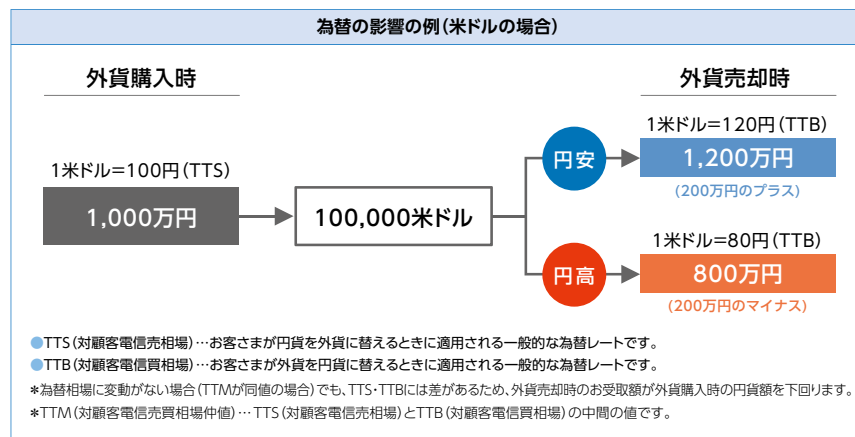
為替の影響の例（米ドルの場合）

外貨購入時

1米ドル＝100円（TTS）

1,000万円

100,000米ドル

円安

円高

外貨売却時

1米ドル＝120円（TTB）

1,200万円

（200万円のプラス）

1米ドル＝80円（TTB）

800万円

（200万円のマイナス）

●TTS（対顧客電信売相場）…お客さまが円貨を外貨に替えるときに適用される一般的な為替レートです。

●TTB（対顧客電信買相場）…お客さまが外貨を円貨に替えるときに適用される一般的な為替レートです。

＊為替相場に変動がない場合（TTMが同値の場合）でも、TTS・TTBには差があるため、外貨売却時のお受取額が外貨購入時の円貨額を下回ります。

＊TTM（対顧客電信売買相場仲値）…TTS（対顧客電信売相場）とTTB（対顧客電信買相場）の中間の値です。